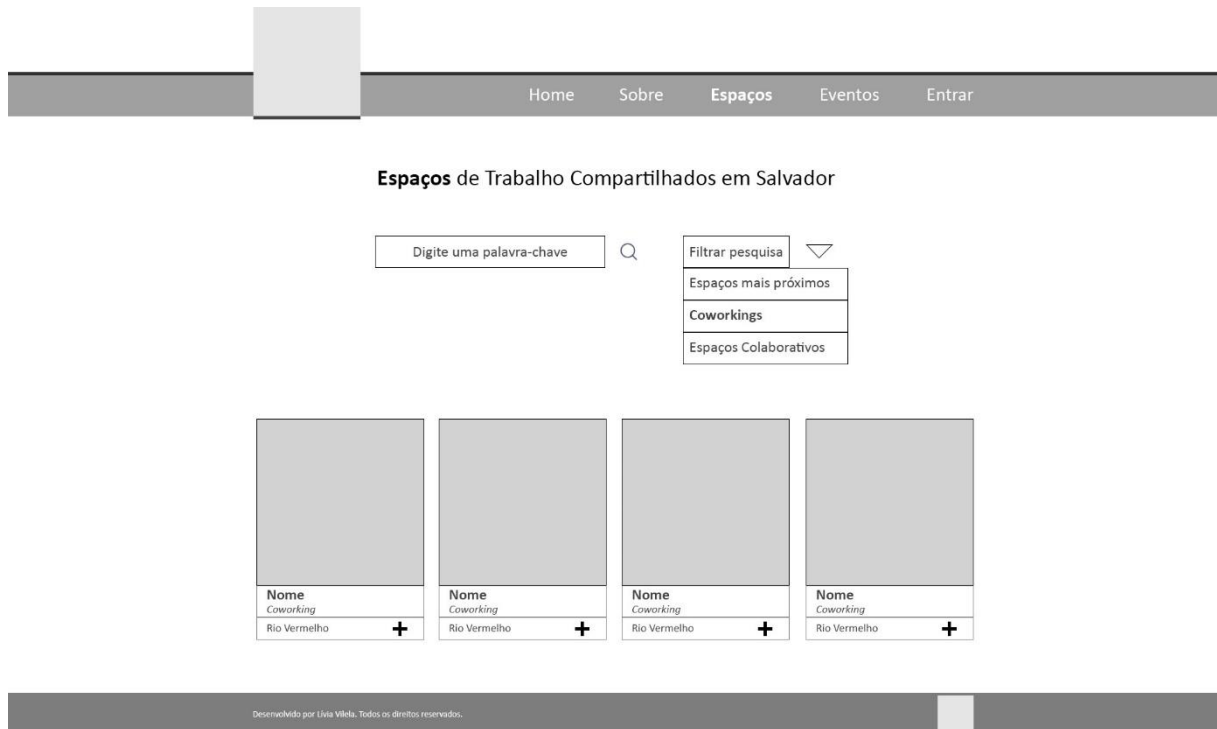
Home Sobre **Espaços** Eventos Entrar

**Espaços** de Trabalho Compartilhados em Salvador

Digite uma palavra-chave

Filtrar pesquisa

Espaços mais próximos

**Coworkings**

Espaços Colaborativos

**Nome**
*Coworking*
Rio Vermelho +

**Nome**
*Coworking*
Rio Vermelho +

**Nome**
*Coworking*
Rio Vermelho +

**Nome**
*Coworking*
Rio Vermelho +

Desenvolvido por Lívia Vilela. Todos os direitos reservados.